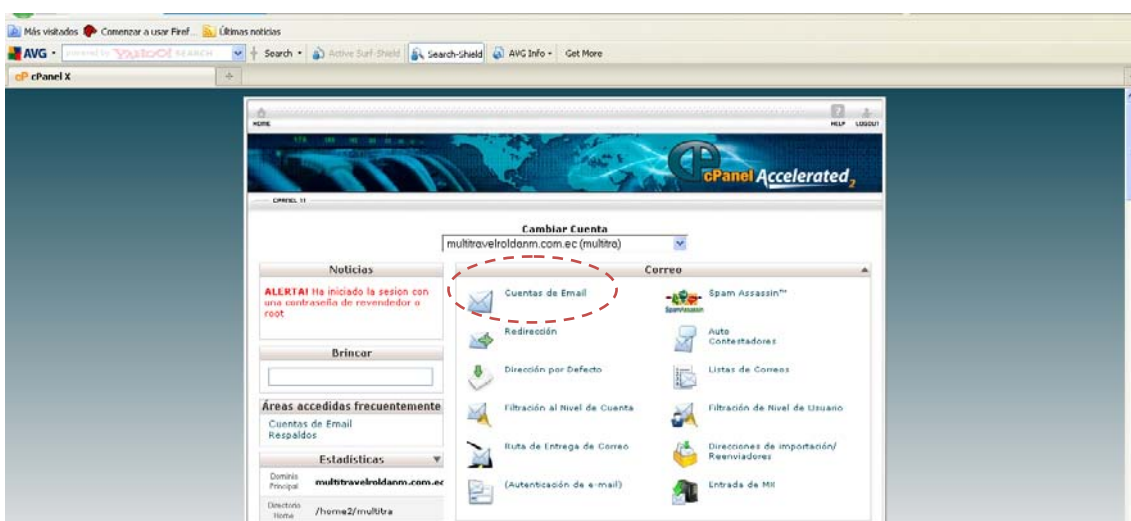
Más visitados Comenzar a usar Firef... Últimas noticias

AVG · powered by YAHOO! SEARCH · Search · Active Surf-Shield · Search-Shield · AVG Info · Get More

cP cPanel X

HOME

HELP LOGOUT

cPanel Accelerated 2

CPANEL 11

Cambiar Cuenta
multitravelroldanm.com.ec (multitra)

Noticias

ALERTA! Ha iniciado la sesion con una contraseña de revendedor o root

Brincar

Áreas accedidas frecuentemente
Cuentas de Email
Respaldos

Estadísticas

Dominio Principal multitravelroldanm.com.ec

Directorio Home /home2/multitra

Correo

Cuentas de Email

Spam Assassin™

Redirección

Auto Contestadores

Dirección por Defecto

Listas de Correos

Filtración al Nivel de Cuenta

Filtración de Nivel de Usuario

Ruta de Entrega de Correo

Direcciones de importación/ Reenviadores

(Autenticación de e-mail)

Entrada de MX